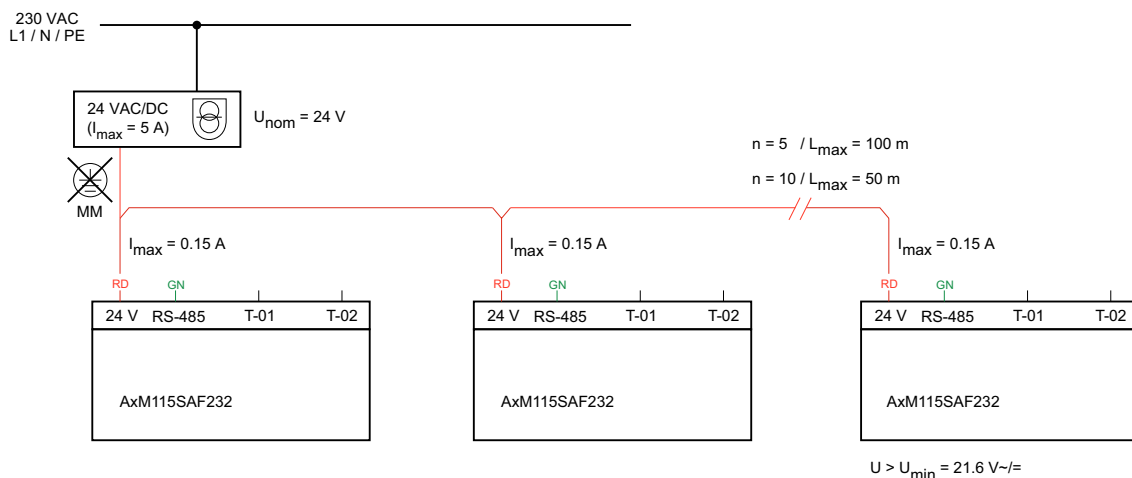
230 VAC
L1 / N / PE

24 VAC/DC
($I_{max}$ = 5 A)

$U_{nom}$ = 24 V

MM

n = 5 / $L_{max}$ = 100 m

n = 10 / $L_{max}$ = 50 m

$I_{max}$ = 0.15 A

$I_{max}$ = 0.15 A

$I_{max}$ = 0.15 A

RD GN

24 V RS-485 T-01 T-02

AxM115SAF232

RD GN

24 V RS-485 T-01 T-02

AxM115SAF232

RD GN

24 V RS-485 T-01 T-02

AxM115SAF232

U > $U_{min}$ = 21.6 V~/=